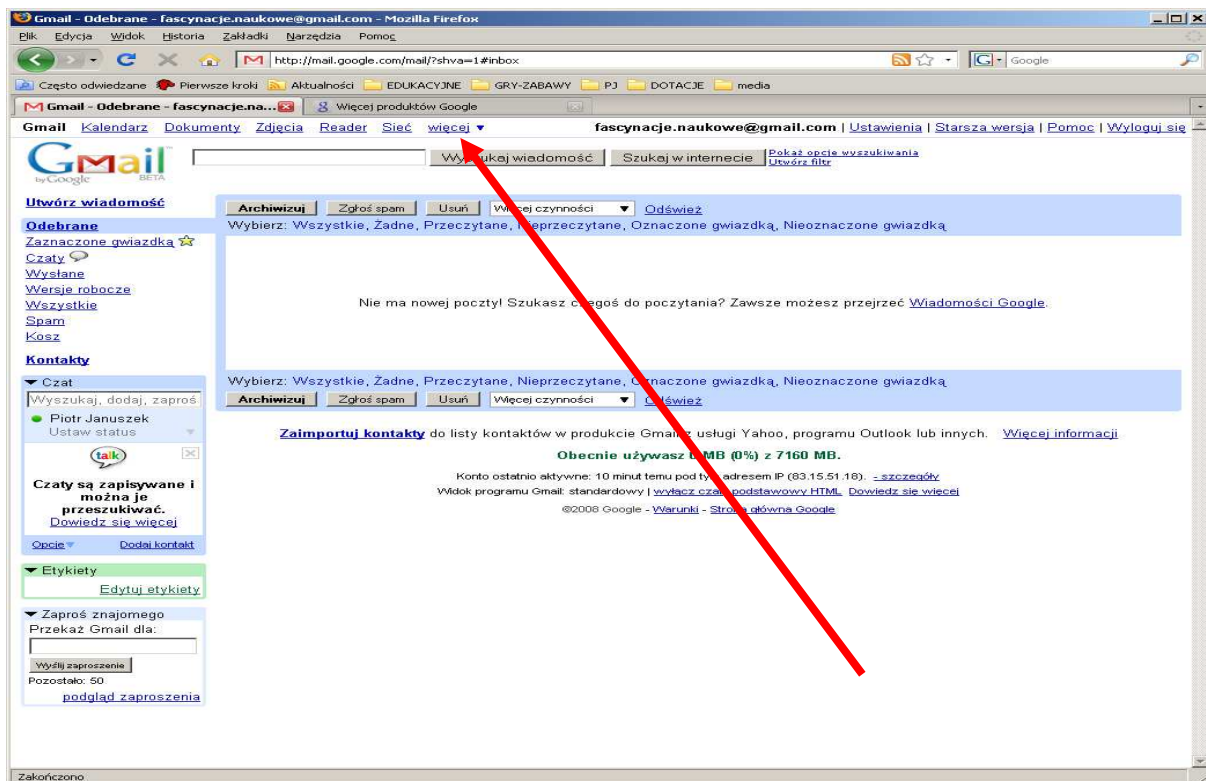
Gmail - Odebrane - fascynacje.naukowe@gmail.com - Mozilla Firefox

Plik Edycja Widok Historia Zakładki Narzędzia Pomoc

http://mail.google.com/mail/?shva=1#inbox

Google

Często odwiedzane Pierwsze kroki Aktualności EDUKACYJNE GRY-ZABAWY PJ DOTACJE media

Gmail - Odebrane - fascynacje.na... Więcej produktów Google

Gmail Kalendarz Dokumenty Zdjęcia Reader Sieć więcej ▾ fascynacje.naukowe@gmail.com | Ustawienia | Starsza wersja | Pomoc | Wyloguj się

Gmail by Google BETA

W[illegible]ukaj wiadomość Szukaj w internecie Pokaż opcje wyszukiwania Utwórz filtr

Utwórz wiadomość

Odebrane
Zaznaczone gwiazdką
Czaty
Wysłane
Wersje robocze
Wszystkie
Spam
Kosz

Kontakty

Archiwizuj Zgłoś spam Usuń W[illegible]cej czynności Odśwież

Wybierz: Wszystkie, Żadne, Przeczytane, N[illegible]eprzeczytane, Oznaczone gwiazdką, Nieoznaczone gwiazdką

Nie ma nowej poczty! Szukasz c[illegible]egoś do poczytania? Zawsze możesz przejrzeć Wiadomości Google.

Wybierz: Wszystkie, Żadne, Przeczytane, Nieprzeczytane, O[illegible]naczone gwiazdką, Nieoznaczone gwiazdką

Archiwizuj Zgłoś spam Usuń Więcej czynności O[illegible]dśwież

▾ Czat
Wyszukaj, dodaj, zaproś
Piotr Januszek
Ustaw status

talk

Czaty są zapisywane i można je przeszukiwać.
Dowiedz się więcej

Opcje Dodaj kontakt

▾ Etykiety
Edytuj etykiety

▾ Zaproś znajomego
Przekaż Gmail dla:
Wyślij zaproszenie
Pozostało: 50
podgląd zaproszenia

Zaimportuj kontakty do listy kontaktów w produkcie Gmail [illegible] usługi Yahoo, programu Outlook lub innych. Więcej informacji

Obecnie używasz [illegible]MB (0%) z 7160 MB.

Konto ostatnio aktywne: 10 minut temu pod ty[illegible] adresem IP (83.15.51.18). - szczegóły

Widok programu Gmail: standardowy | wyłącz cza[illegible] podstawowy HTML Dowiedz się więcej

©2008 Google - Warunki - Stro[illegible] główna Google

Zakończono